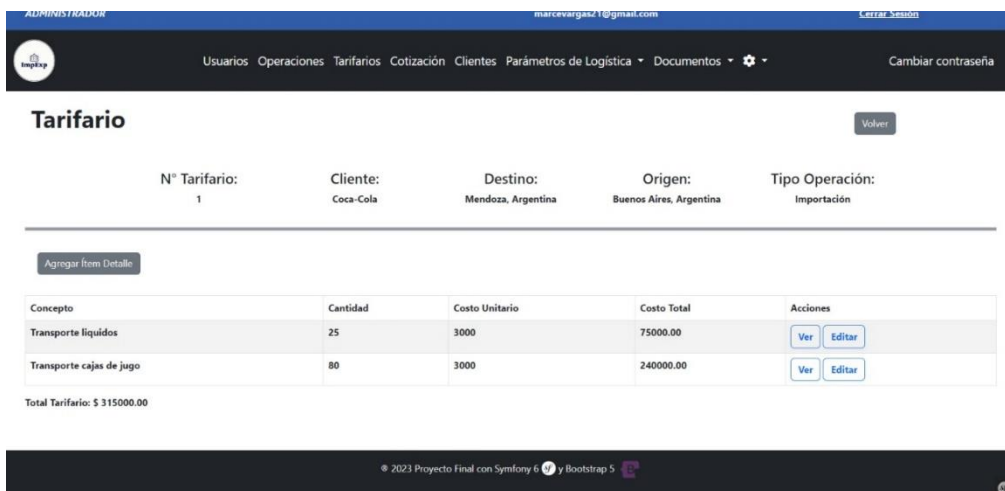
ADMINISTRADOR marcevargas21@gmail.com Cerrar Sesión

ImpExp

Usuarios Operaciones Tarifarios Cotización Clientes Parámetros de Logística ▾ Documentos ▾ ⚙ ▾ Cambiar contraseña

Tarifario

Volver

| N° Tarifario: | Cliente: | Destino: | Origen: | Tipo Operación: |
|---|---|---|---|---|
| 1 | Coca-Cola | Mendoza, Argentina | Buenos Aires, Argentina | Importación |

Agregar Ítem Detalle

| Concepto | Cantidad | Costo Unitario | Costo Total | Acciones |
|---|---|---|---|---|
| Transporte liquidos | 25 | 3000 | 75000.00 | Ver Editar |
| Transporte cajas de jugo | 80 | 3000 | 240000.00 | Ver Editar |

Total Tarifario: $ 315000.00

® 2023 Proyecto Final con Symfony 6 sf y Bootstrap 5 B